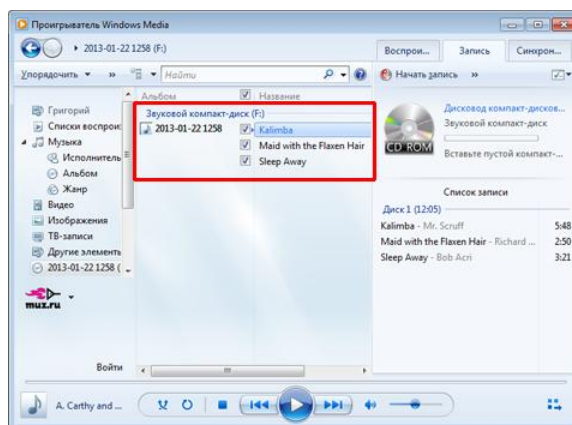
Проигрыватель Windows Media

2013-01-22 1258 (F:)

Воспрои... Запись Синхрон...

Упорядочить » Найти

Начать запись »

Альбом Название

Григорий
Списки воспрои
Музыка
Исполнитель
Альбом
Жанр
Видео
Изображения
ТВ-записи
Другие элементы
2013-01-22 1258 (

Звуковой компакт-диск (F:)
2013-01-22 1258
Kalimba
Maid with the Flaxen Hair
Sleep Away

muz.ru

Войти

CD ROM

Дисковод компакт-дисков...
Звуковой компакт-диск
Вставьте пустой компакт-...

Список записи

Диск 1 (12:05)
Kalimba - Mr. Scruff 5:48
Maid with the Flaxen Hair - Richard ... 2:50
Sleep Away - Bob Acri 3:21

A. Carthy and ...